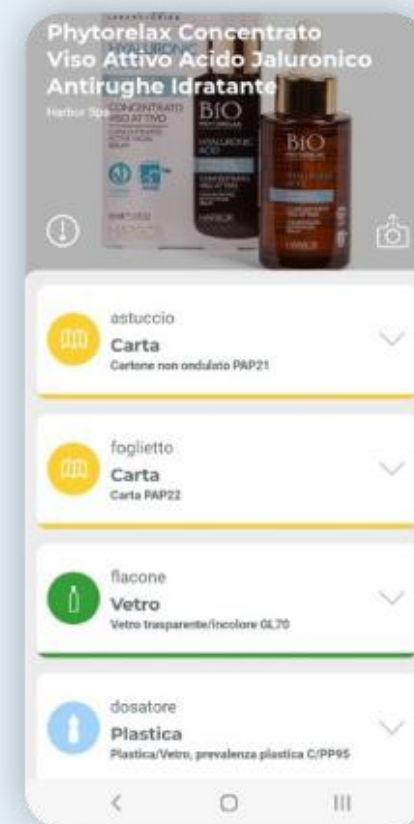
Phytorelax Concentrato Viso Attivo Acido Jaluronico Antirughe Idratante

Harbor Spa

CONCENTRATO VISO ATTIVO

BIO

HYALURONIC ACID

BIO

HYALURONIC ACID

astuccio
Carta
Cartone non ondulato PAP21

foglietto
Carta
Carta PAP22

flacone
Vetro
Vetro trasparente/incolore GL70

dosatore
Plastica
Plastica/Vetro, prevalenza plastica C/PP95